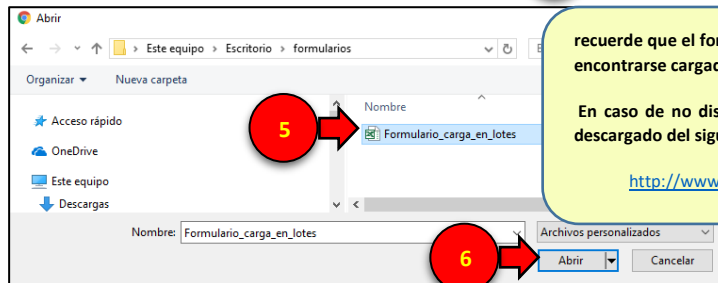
Abrir

> Este equipo > Escritorio > formularios

Organizar ▾ Nueva carpeta

Acceso rápido

OneDrive

Este equipo

Descargas

Nombre

5

Formulario_carga_en_lotes

recuerde que el for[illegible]
encontrarse cargad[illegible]

En caso de no dis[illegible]
descargado del sigu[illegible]

http://www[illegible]

Nombre: Formulario_carga_en_lotes

Archivos personalizados

6

Abrir

Cancelar